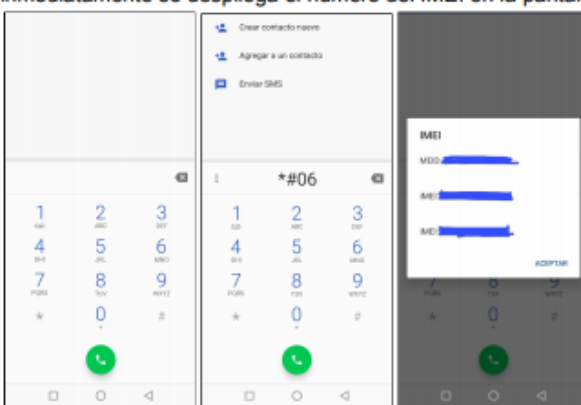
Inmediatamente se despliega el número del IMEI en la pantalla

1
QD
2
ABC
3
DEF
4
GHI
5
JKL
6
MNO
7
PQRS
8
TUV
9
WXYZ
*
0
+
#

Crear contacto nuevo
Agregar a un contacto
Enviar SMS

*#06

1
QD
2
ABC
3
DEF
4
GHI
5
JKL
6
MNO
7
PQRS
8
TUV
9
WXYZ
*
0
+
#

IMEI
MEID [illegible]
IMEI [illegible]
IMEI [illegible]
ACEPTAR
7
8
9
*
0
#